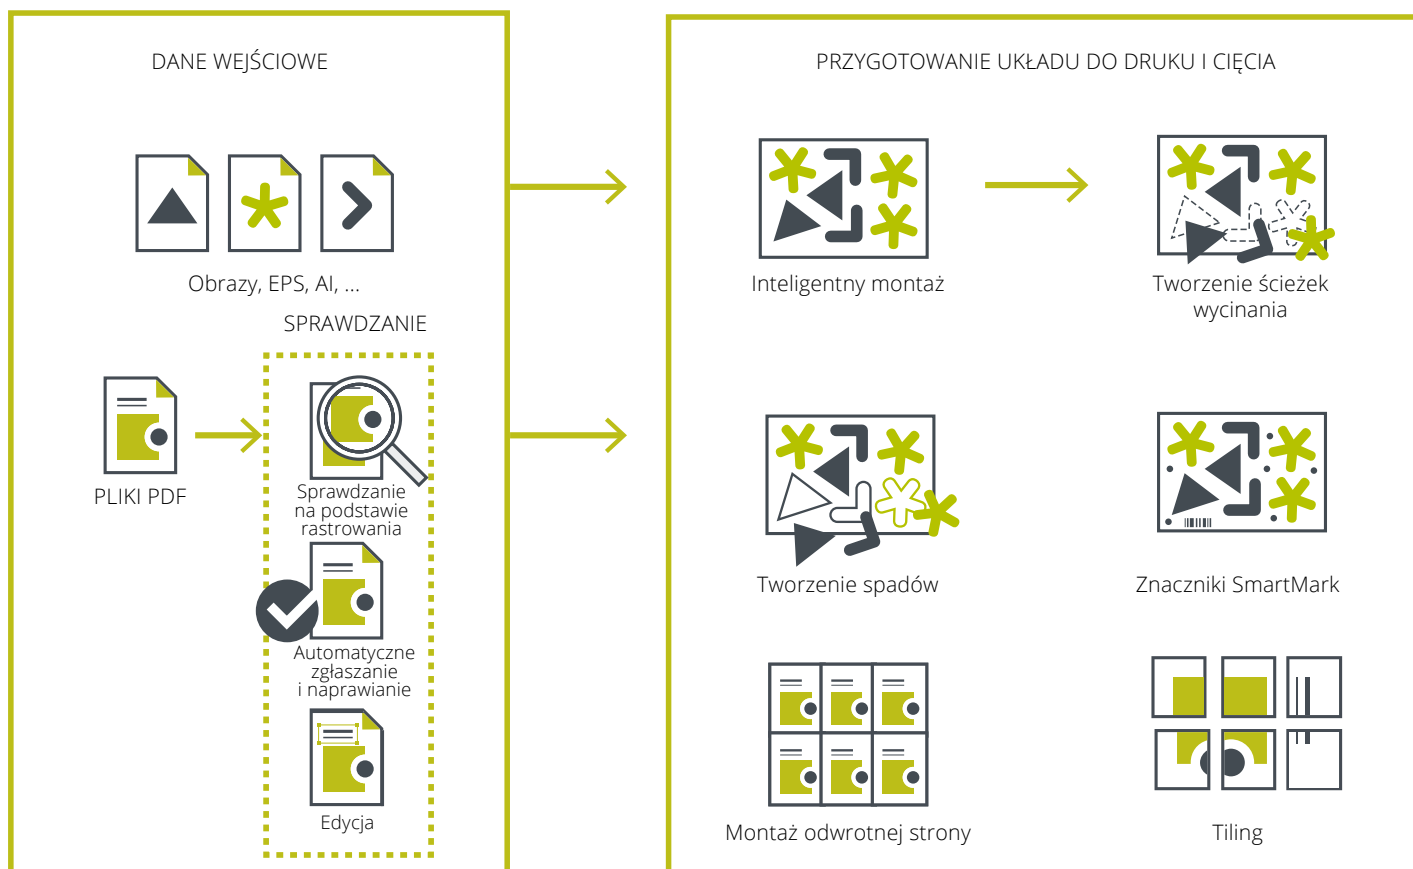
DANE WEJŚCIOWE

Obrazy, EPS, AI, ...

SPRAWDZANIE

PLIKI PDF

Sprawdzanie na podstawie rastrowania

Automatyczne zgłaszanie i naprawianie

Edycja

PRZYGOTOWANIE UKŁADU DO DRUKU I CIĘCIA

Inteligentny montaż

Tworzenie ścieżek wycinania

Tworzenie spadów

Znaczniki SmartMark

Montaż odwrotnej strony

Tiling